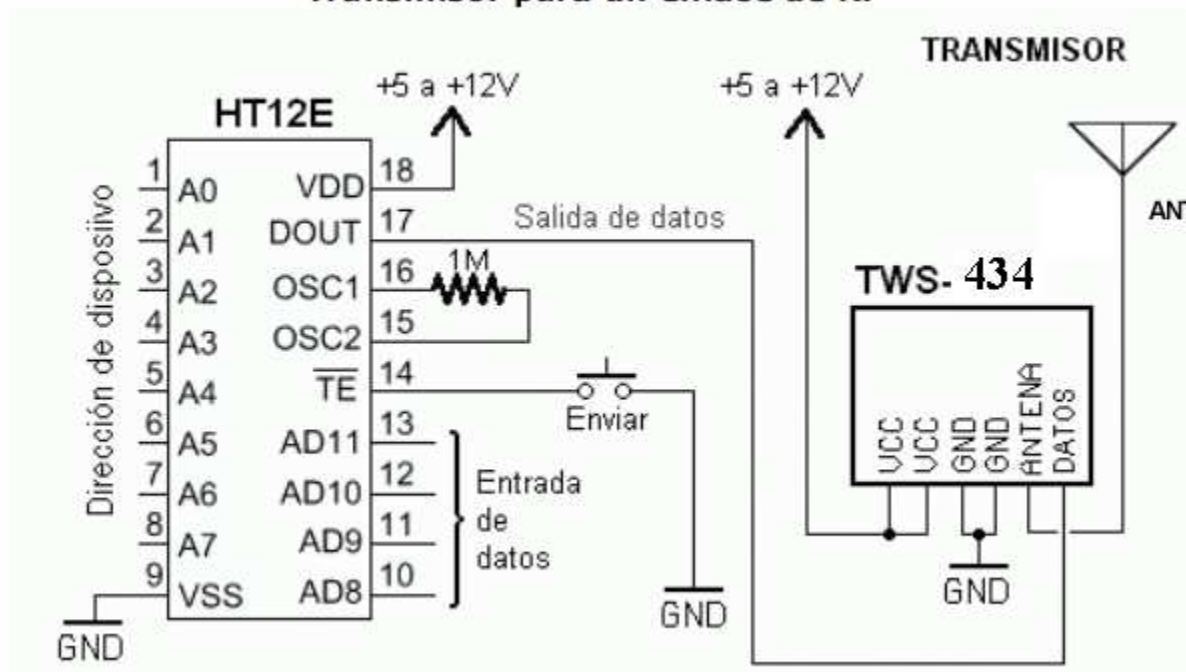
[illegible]

TRANSMISOR

+5 a +12V

+5 a +12V

HT12E

Dirección de dispositivo

1 A0
2 A1
3 A2
4 A3
5 A4
6 A5
7 A6
8 A7
9 VSS

VDD 18
DOUT 17
OSC1 16
OSC2 15
$\overline{TE}$ 14
AD11 13
AD10 12
AD9 11
AD8 10

1M

Salida de datos

Enviar

Entrada de datos

GND

GND

TWS- 434

VCC VCC GND GND ANTENA DATOS

GND

ANT